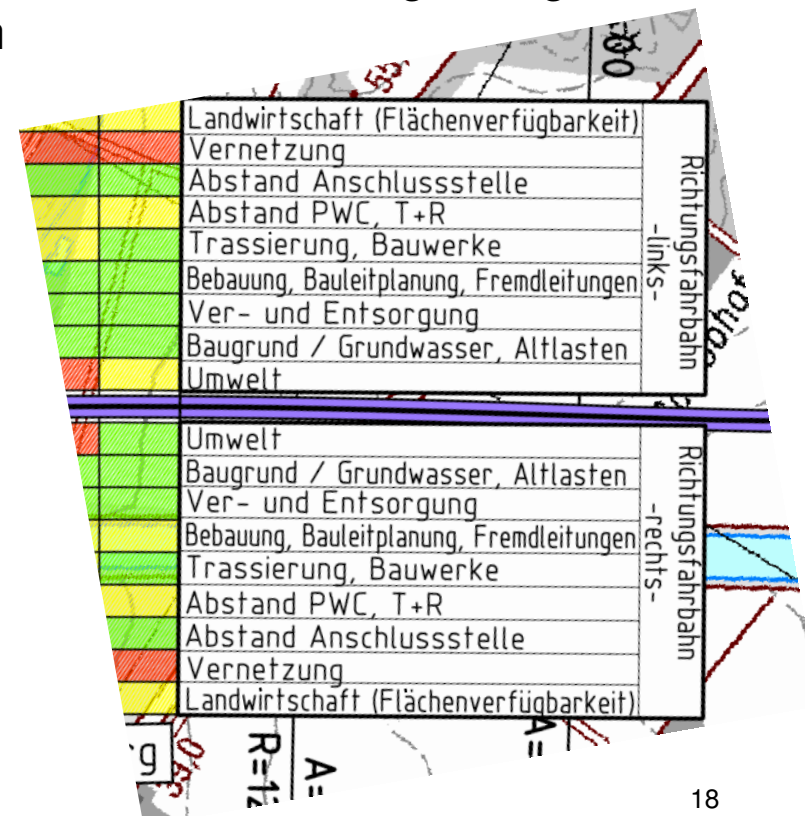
| | |
|---|---|
| Landwirtschaft (Flächenverfügbarkeit) | Richtungsfahrbahn -links- |
| Vernetzung | |
| Abstand Anschlussstelle | |
| Abstand PWC, T+R | |
| Trassierung, Bauwerke | |
| Bebauung, Bauleitplanung, Fremdleitungen | |
| Ver- und Entsorgung | |
| Baugrund / Grundwasser, Altlasten | |
| Umwelt | |

| | |
|---|---|
| Umwelt | Richtungsfahrbahn -rechts- |
| Baugrund / Grundwasser, Altlasten | |
| Ver- und Entsorgung | |
| Bebauung, Bauleitplanung, Fremdleitungen | |
| Trassierung, Bauwerke | |
| Abstand PWC, T+R | |
| Abstand Anschlussstelle | |
| Vernetzung | |
| Landwirtschaft (Flächenverfügbarkeit) | |

R=1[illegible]
A=
A=

18